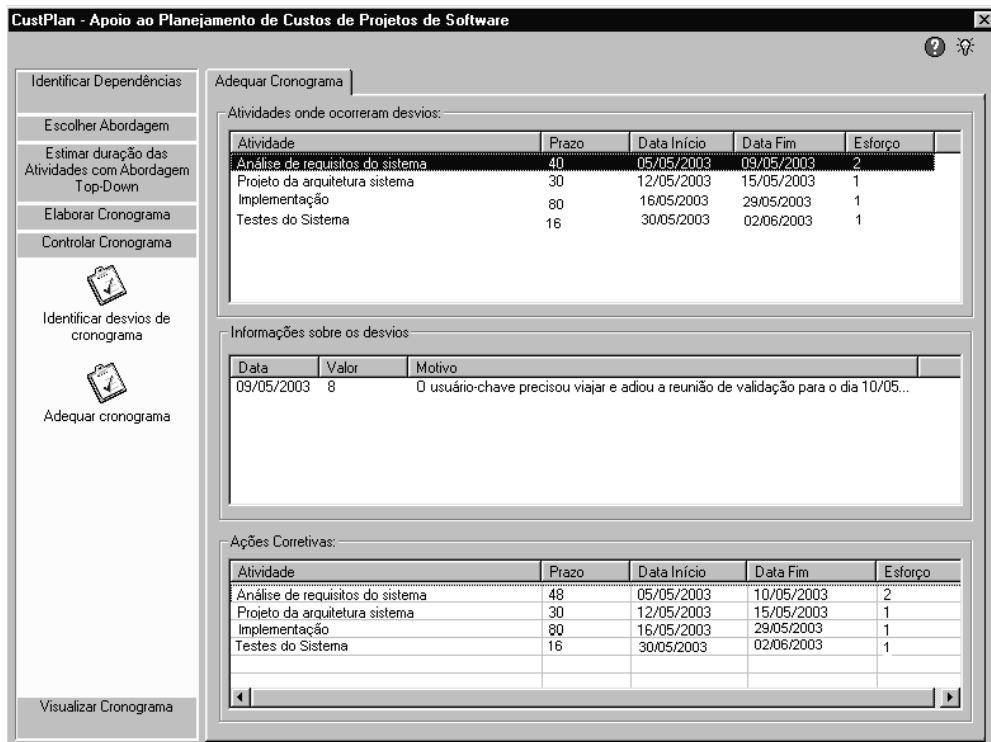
CustPlan - Apoio ao Planejamento de Custos de Projetos de Software

Identificar Dependências

Escolher Abordagem

Estimar duração das Atividades com Abordagem Top-Down

Elaborar Cronograma

Controlar Cronograma

Identificar desvios de cronograma

Adequar cronograma

Visualizar Cronograma

Adequar Cronograma

Atividades onde ocorreram desvios:

| Atividade | Prazo | Data Início | Data Fim | Esforço |
|---|---|---|---|---|
| Análise de requisitos do sistema | 40 | 05/05/2003 | 09/05/2003 | 2 |
| Projeto da arquitetura sistema | 30 | 12/05/2003 | 15/05/2003 | 1 |
| Implementação | 80 | 16/05/2003 | 29/05/2003 | 1 |
| Testes do Sistema | 16 | 30/05/2003 | 02/06/2003 | 1 |

Informações sobre os desvios

| Data | Valor | Motivo |
|---|---|---|
| 09/05/2003 | 8 | O usuário-chave precisou viajar e adiou a reunião de validação para o dia 10/05... |

Ações Corretivas:

| Atividade | Prazo | Data Início | Data Fim | Esforço |
|---|---|---|---|---|
| Análise de requisitos do sistema | 48 | 05/05/2003 | 10/05/2003 | 2 |
| Projeto da arquitetura sistema | 30 | 12/05/2003 | 15/05/2003 | 1 |
| Implementação | 80 | 16/05/2003 | 29/05/2003 | 1 |
| Testes do Sistema | 16 | 30/05/2003 | 02/06/2003 | 1 |